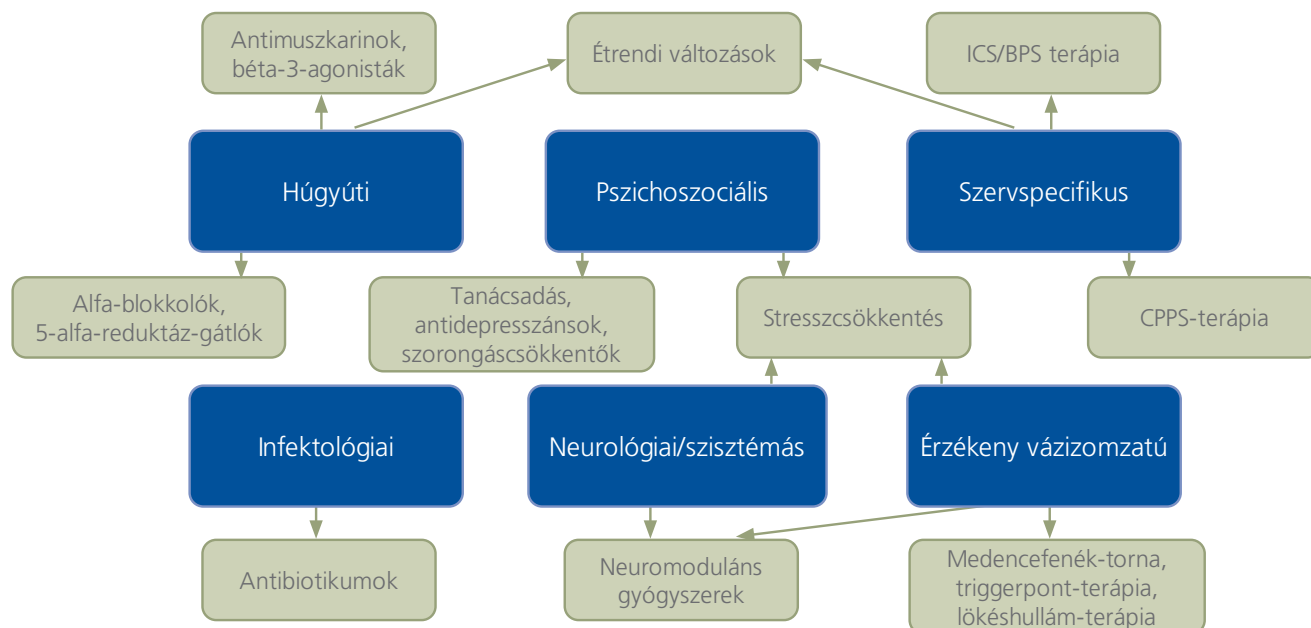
Antimuszkarinok, béta-3-agonisták

Étrendi változások

ICS/BPS terápia

Húgyúti

Pszichoszociális

Szervspecifikus

Alfa-blokkolók, 5-alfa-reduktáz-gátlók

Tanácsadás, antidepresszánsok, szorongáscsökkentők

Stresszcsökkentés

CPPS-terápia

Infektológiai

Neurológiai/szisztémás

Érzékeny vázizomzatú

Antibiotikumok

Neuromoduláns gyógyszerek

Medencefenék-torna, triggerpont-terápia, lökéshullám-terápia